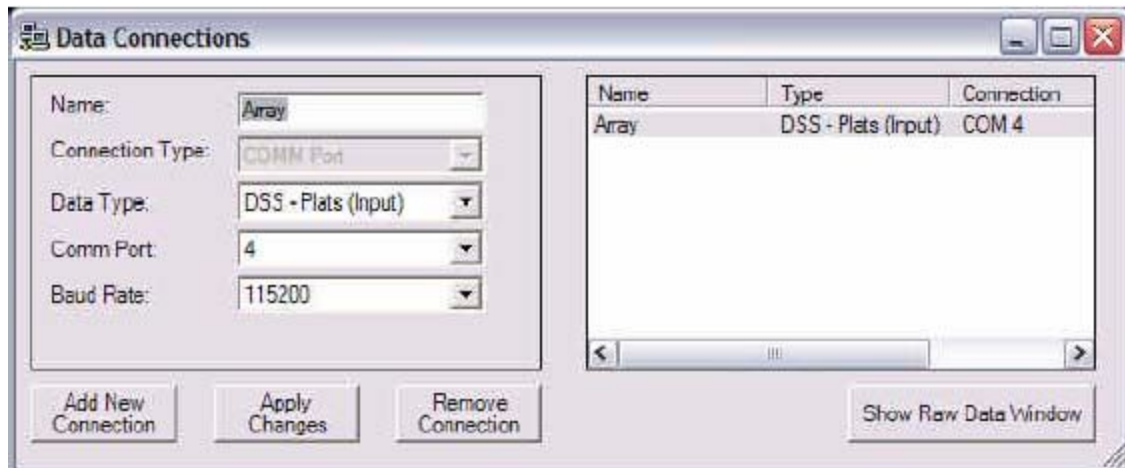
Data Connections

Name: Array
Connection Type: COMM Port
Data Type: DSS - Plats (Input)
Comm Port: 4
Baud Rate: 115200

| Name | Type | Connection |
|---|---|---|
| Array | DSS - Plats (Input) | COM 4 |

Add New Connection
Apply Changes
Remove Connection
Show Raw Data Window